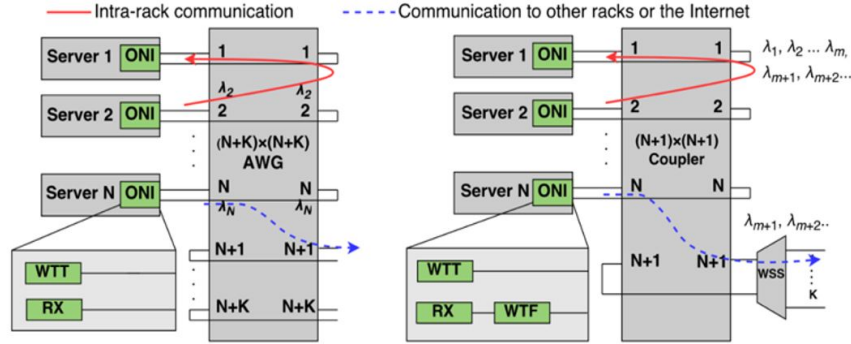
Intra-rack communication
Communication to other racks or the Internet

Server 1 ONI
Server 2 ONI
Server N ONI
1 1
$\lambda_2$ $\lambda_2$
2 2
(N+K)×(N+K)
AWG
N N
$\lambda_N$ $\lambda_N$
N+1 N+1
N+K N+K
WTT
RX

Server 1 ONI
Server 2 ONI
Server N ONI
1 1
$\lambda_1, \lambda_2 \ldots \lambda_m,$
$\lambda_{m+1}, \lambda_{m+2} \cdots$
2 2
(N+1)×(N+1)
Coupler
N N
$\lambda_{m+1}, \lambda_{m+2} \cdots$
N+1 N+1
WSS
K
WTT
RX WTF